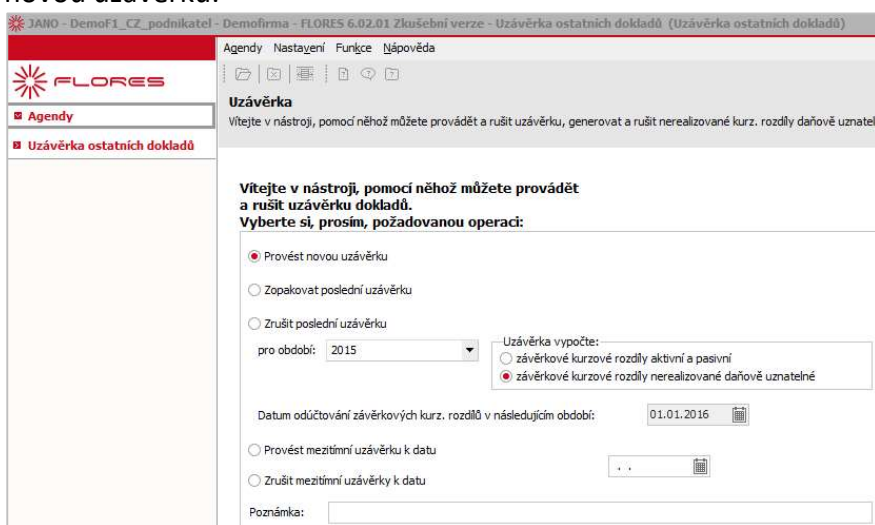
novou uzávěrku.

JANO - DemoF1_CZ_podnikatel - Demofirma - FLORES 6.02.01 Zkušební verze - Uzávěrka ostatních dokladů (Uzávěrka ostatních dokladů)

Agendy Nastavení Funkce Nápověda

FLORES

Agendy

Uzávěrka ostatních dokladů

Uzávěrka
Vítejte v nástroji, pomocí něhož můžete provádět a rušit uzávěrku, generovat a rušit nerealizované kurz. rozdíly daňově uznatel

Vítejte v nástroji, pomocí něhož můžete provádět a rušit uzávěrku dokladů.
Vyberte si, prosím, požadovanou operaci:

Provést novou uzávěrku

Zopakovat poslední uzávěrku

Zrušit poslední uzávěrku

pro období: 2015

Uzávěrka vypočte:
závěrkové kurzové rozdíly aktivní a pasivní
závěrkové kurzové rozdíly nerealizované daňově uznatelné

Datum odúčtování závěrkových kurz. rozdílů v následujícím období: 01.01.2016

Provést mezitímní uzávěrku k datu

Zrušit mezitímní uzávěrky k datu

. .

Poznámka: